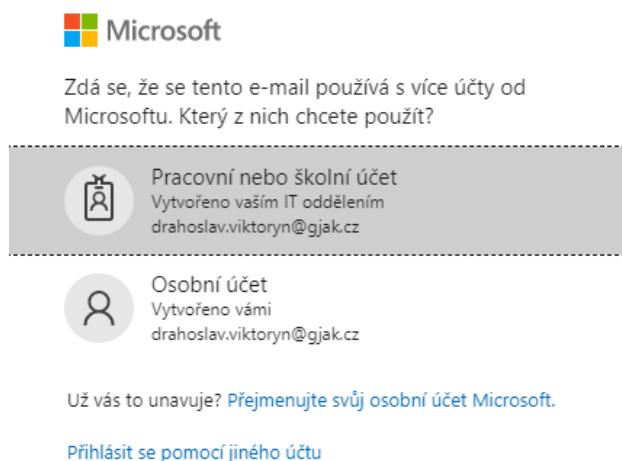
Microsoft

Zdá se, že se tento e-mail používá s více účty od Microsoftu. Který z nich chcete použít?

Pracovní nebo školní účet
Vytvořeno vaším IT oddělením
drahoslav.viktoryn@gjak.cz

Osobní účet
Vytvořeno vámi
drahoslav.viktoryn@gjak.cz

Už vás to unavuje? Přejmenujte svůj osobní účet Microsoft.

Přihlásit se pomocí jiného účtu